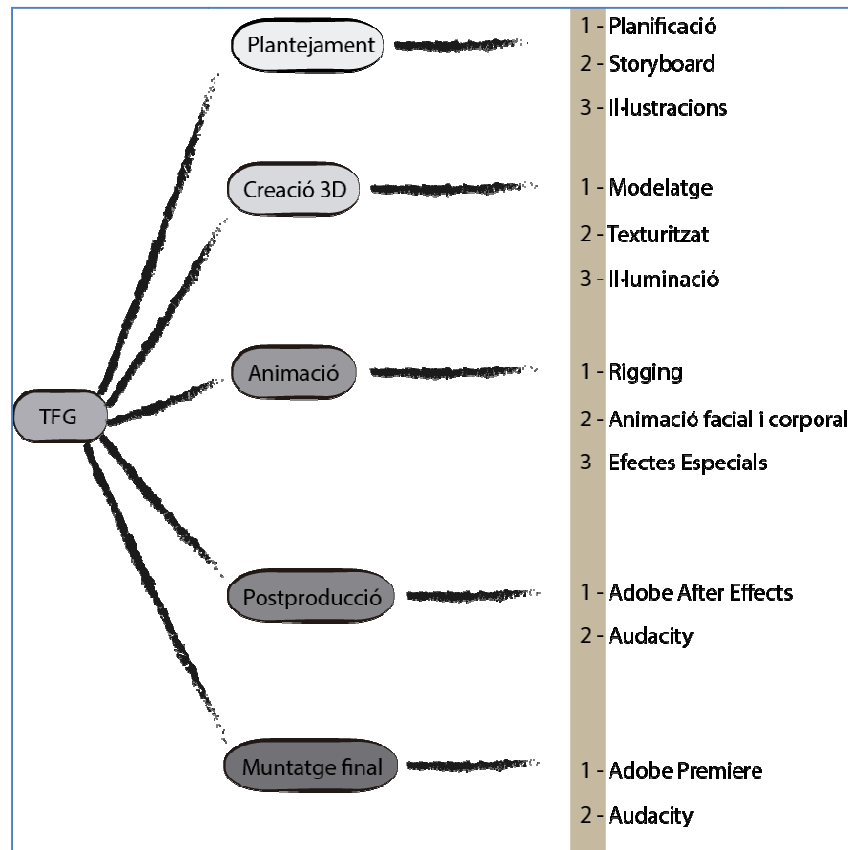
TFG

Plantejament
1 - Planificació
2 - Storyboard
3 - Il·lustracions

Creació 3D
1 - Modelatge
2 - Texturitzat
3 - Il·luminació

Animació
1 - Rigging
2 - Animació facial i corporal
3 Efectes Especials

Postproducció
1 - Adobe After Effects
2 - Audacity

Muntatge final
1 - Adobe Premiere
2 - Audacity